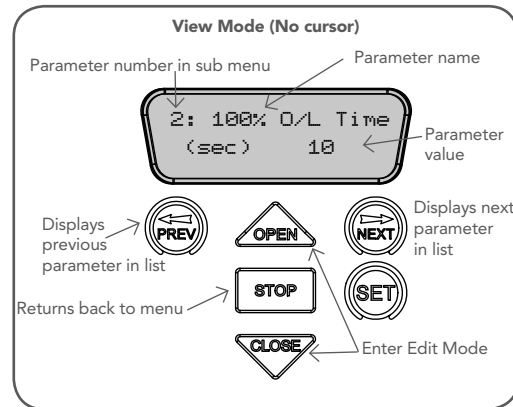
View Mode (No cursor)

Parameter number in sub menu

Parameter name

2: 100% O/L Time
(sec) 10

Parameter value

Displays previous parameter in list

PREV

OPEN

NEXT

Displays next parameter in list

Returns back to menu

STOP

SET

CLOSE

Enter Edit Mode